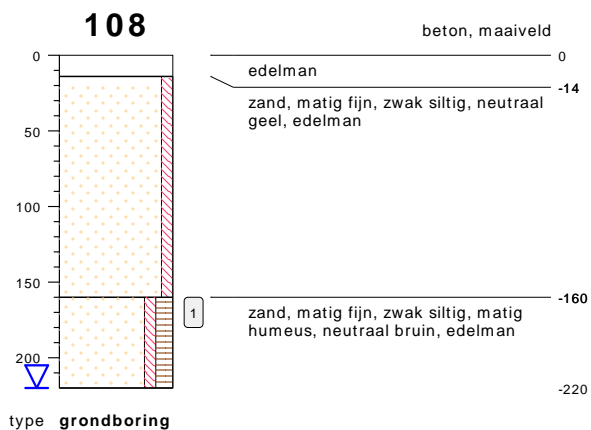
108

beton, maaiveld

0

0

edelman

-14

zand, matig fijn, zwak siltig, neutraal geel, edelman

50

100

150

1

-160

zand, matig fijn, zwak siltig, matig humeus, neutraal bruin, edelman

200

-220

type **grondboring**